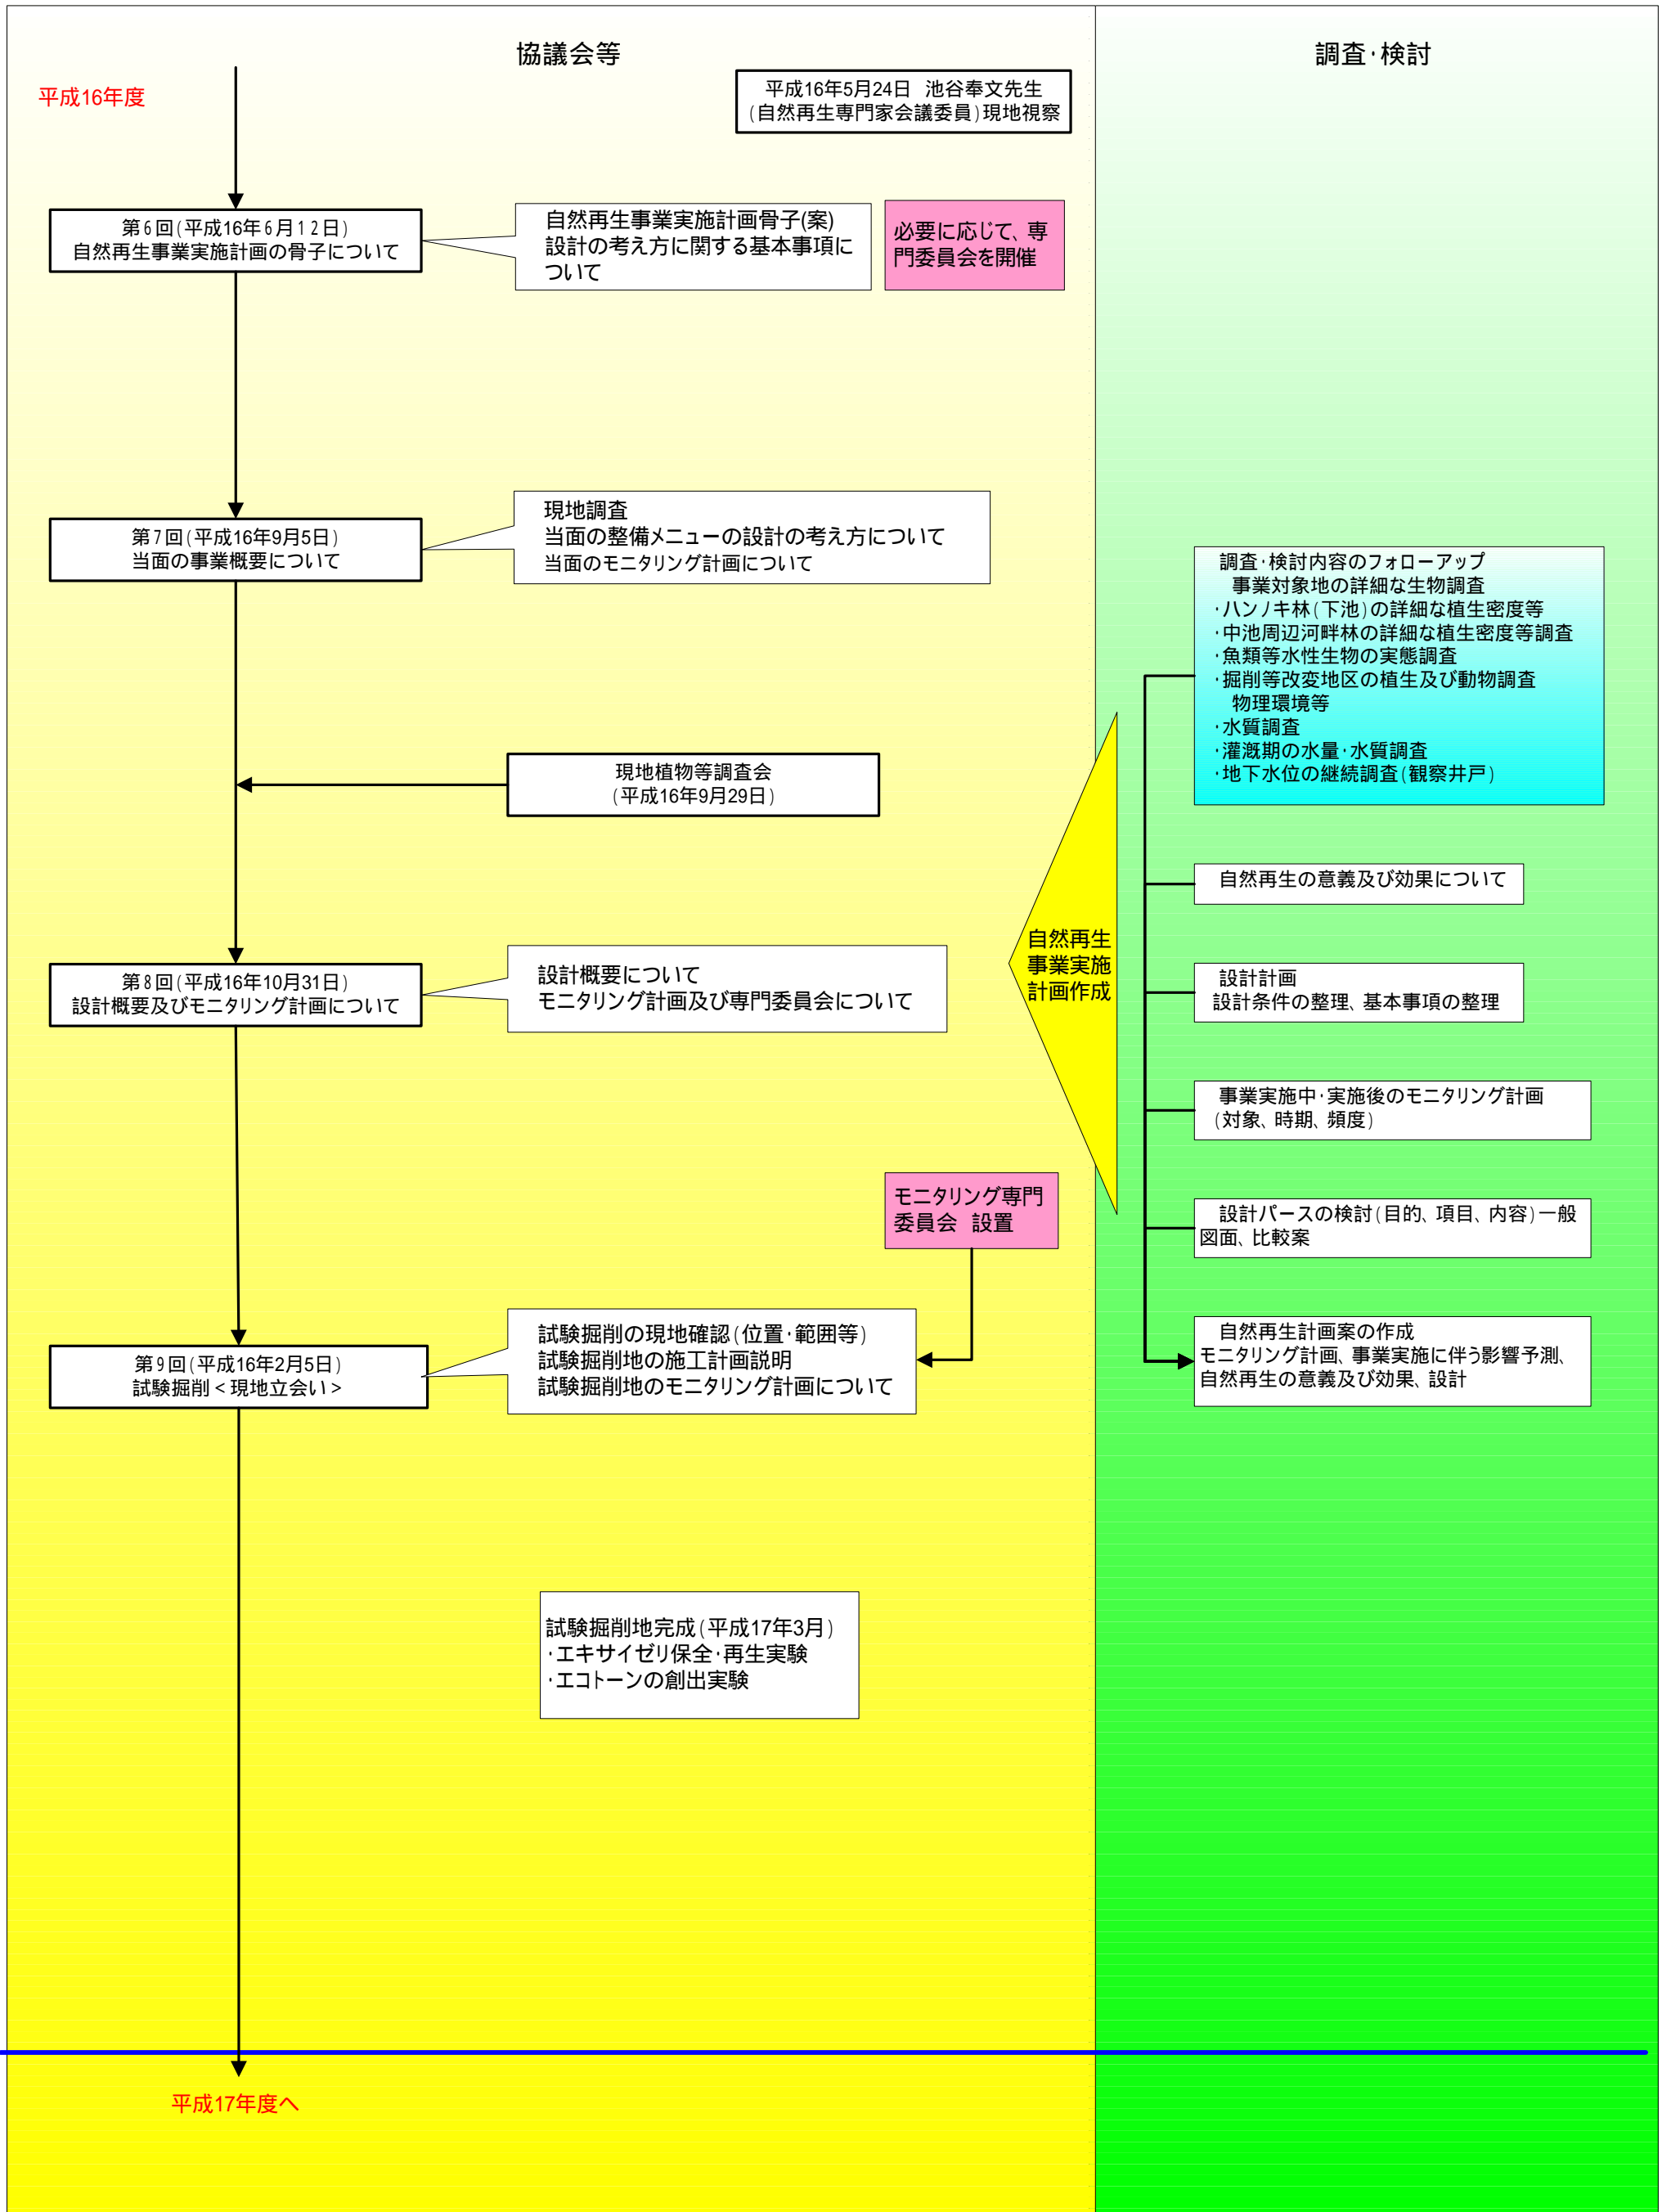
協議会等

調査·検討

平成16年度

平成16年5月24日 池谷奉文先生 (自然再生専門家会議委員)現地視察

第6回(平成16年6月12日) 自然再生事業実施計画の骨子について

自然再生事業実施計画骨子(案) 設計の考え方に関する基本事項について

必要に応じて、専門委員会を開催

第7回(平成16年9月5日) 当面の事業概要について

現地調査
当面の整備メニューの設計の考え方について
当面のモニタリング計画について

調査·検討内容のフォローアップ
事業対象地の詳細な生物調査
·ハンノキ林(下池)の詳細な植生密度等
·中池周辺河畔林の詳細な植生密度等調査
·魚類等水性生物の実態調査
·掘削等改変地区の植生及び動物調査
物理環境等
·水質調査
·灌漑期の水量·水質調査
·地下水位の継続調査(観察井戸)

現地植物等調査会 (平成16年9月29日)

自然再生の意義及び効果について

自然再生事業実施計画作成

第8回(平成16年10月31日) 設計概要及びモニタリング計画について

設計概要について
モニタリング計画及び専門委員会について

設計計画
設計条件の整理、基本事項の整理

事業実施中·実施後のモニタリング計画 (対象、時期、頻度)

モニタリング専門委員会 設置

設計パースの検討(目的、項目、内容)一般図面、比較案

第9回(平成16年2月5日) 試験掘削<現地立会い>

試験掘削の現地確認(位置·範囲等)
試験掘削地の施工計画説明
試験掘削地のモニタリング計画について

自然再生計画案の作成
モニタリング計画、事業実施に伴う影響予測、自然再生の意義及び効果、設計

試験掘削地完成(平成17年3月)
·エキサイゼリ保全·再生実験
·エコトーンの創出実験

平成17年度へ